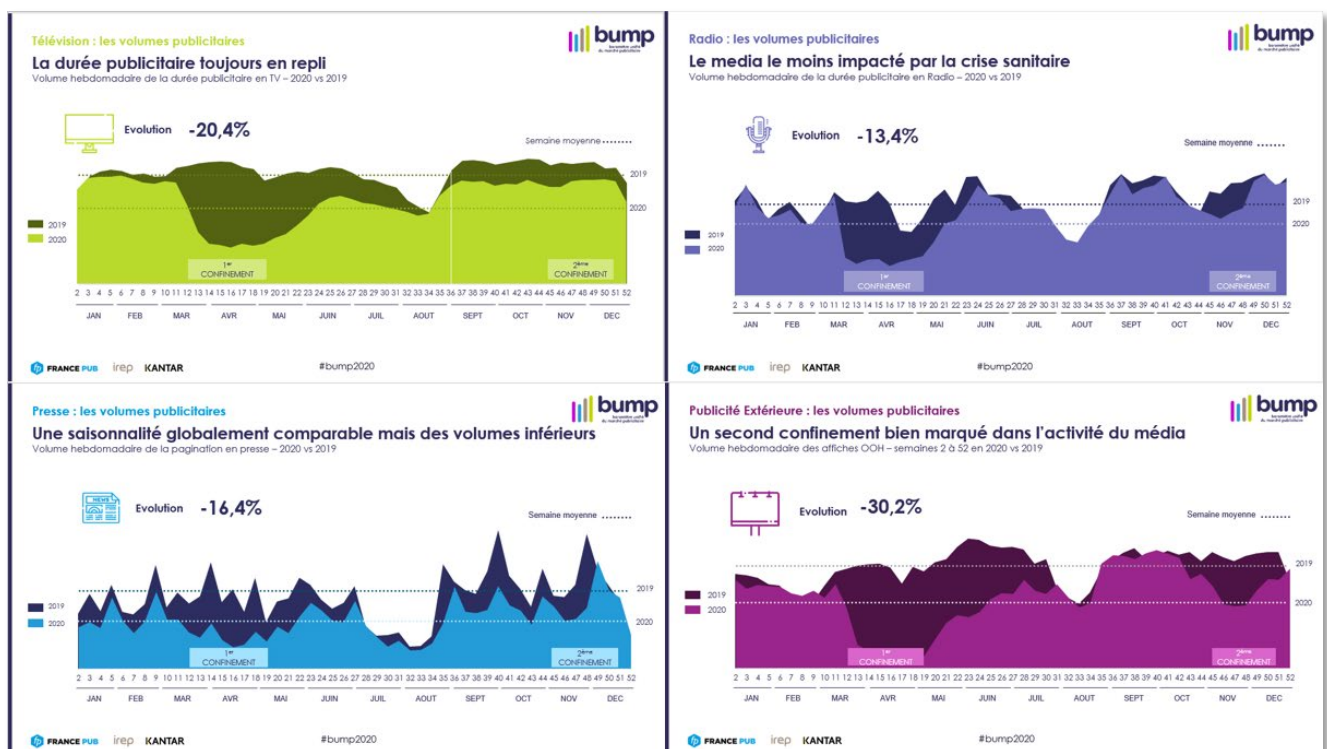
Télévision : les volumes publicitaires
La durée publicitaire toujours en repli
Volume hebdomadaire de la durée publicitaire en TV – 2020 vs 2019

bump
baromètre unifié du marché publicitaire

Evolution -20,4%
Semaine moyenne
2019
2020
2019
2020
1er CONFINEMENT
2ème CONFINEMENT
2 3 4 5 6 7 8 9 10 11 12 13 14 15 16 17 18 19 20 21 22 23 24 25 26 27 28 29 30 31 32 33 34 35 36 37 38 39 40 41 42 43 44 45 46 47 48 49 50 51 52
JAN FEB MAR AVR MAI JUIN JUIL AOUT SEPT OCT NOV DEC

FRANCE PUB irep KANTAR #bump2020

Radio : les volumes publicitaires
Le media le moins impacté par la crise sanitaire
Volume hebdomadaire de la durée publicitaire en Radio – 2020 vs 2019

bump
baromètre unifié du marché publicitaire

Evolution -13,4%
Semaine moyenne
2019
2020
2019
2020
1er CONFINEMENT
2ème CONFINEMENT
2 3 4 5 6 7 8 9 10 11 12 13 14 15 16 17 18 19 20 21 22 23 24 25 26 27 28 29 30 31 32 33 34 35 36 37 38 39 40 41 42 43 44 45 46 47 48 49 50 51 52
JAN FEB MAR AVR MAI JUIN JUIL AOUT SEPT OCT NOV DEC

FRANCE PUB irep KANTAR #bump2020

Presse : les volumes publicitaires
Une saisonnalité globalement comparable mais des volumes inférieurs
Volume hebdomadaire de la pagination en presse – 2020 vs 2019

bump
baromètre unifié du marché publicitaire

NEWS
Evolution -16,4%
Semaine moyenne
2019
2020
2019
2020
1er CONFINEMENT
2ème CONFINEMENT
2 3 4 5 6 7 8 9 10 11 12 13 14 15 16 17 18 19 20 21 22 23 24 25 26 27 28 29 30 31 32 33 34 35 36 37 38 39 40 41 42 43 44 45 46 47 48 49 50 51 52
JAN FEB MAR AVR MAI JUIN JUIL AOUT SEPT OCT NOV DEC

FRANCE PUB irep KANTAR #bump2020

Publicité Extérieure : les volumes publicitaires
Un second confinement bien marqué dans l'activité du média
Volume hebdomadaire des affiches OOH – semaines 2 à 52 en 2020 vs 2019

bump
baromètre unifié du marché publicitaire

Evolution -30,2%
Semaine moyenne
2019
2020
2019
2020
1er CONFINEMENT
2ème CONFINEMENT
2 3 4 5 6 7 8 9 10 11 12 13 14 15 16 17 18 19 20 21 22 23 24 25 26 27 28 29 30 31 32 33 34 35 36 37 38 39 40 41 42 43 44 45 46 47 48 49 50 51 52
JAN FEB MAR AVR MAI JUIN JUIL AOUT SEPT OCT NOV DEC

FRANCE PUB irep KANTAR #bump2020